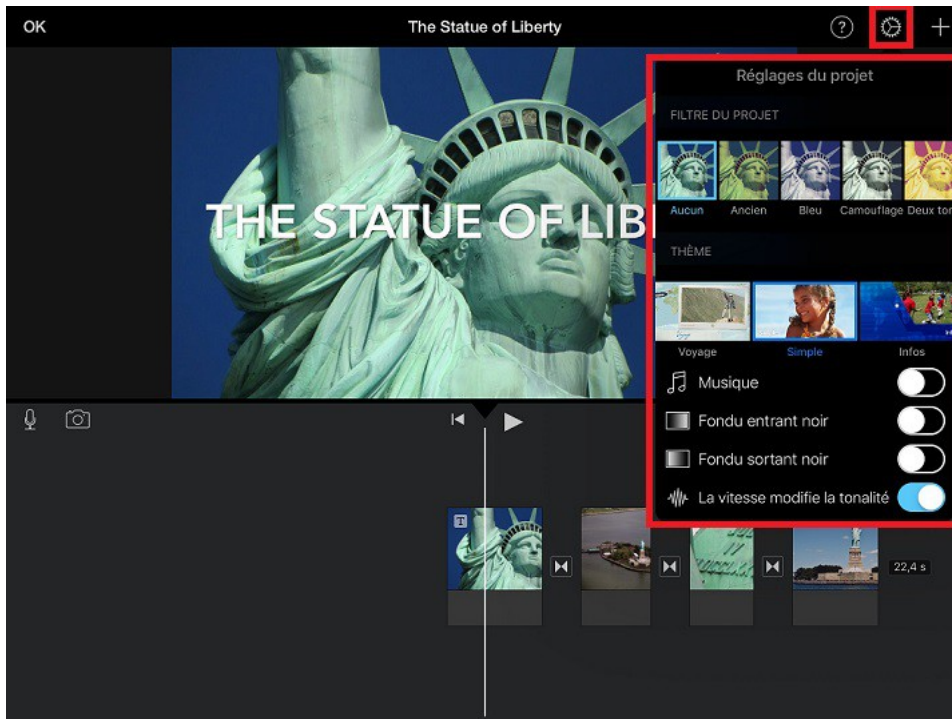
OK

The Statue of Liberty

?

+

THE STATUE OF LIB

Réglages du projet

FILTRE DU PROJET

Aucun

Ancien

Bleu

Camouflage

Deux to

THÈME

Voyage

Simple

Infos

Musique

Fondu entrant noir

Fondu sortant noir

La vitesse modifie la tonalité

T

22,4 s